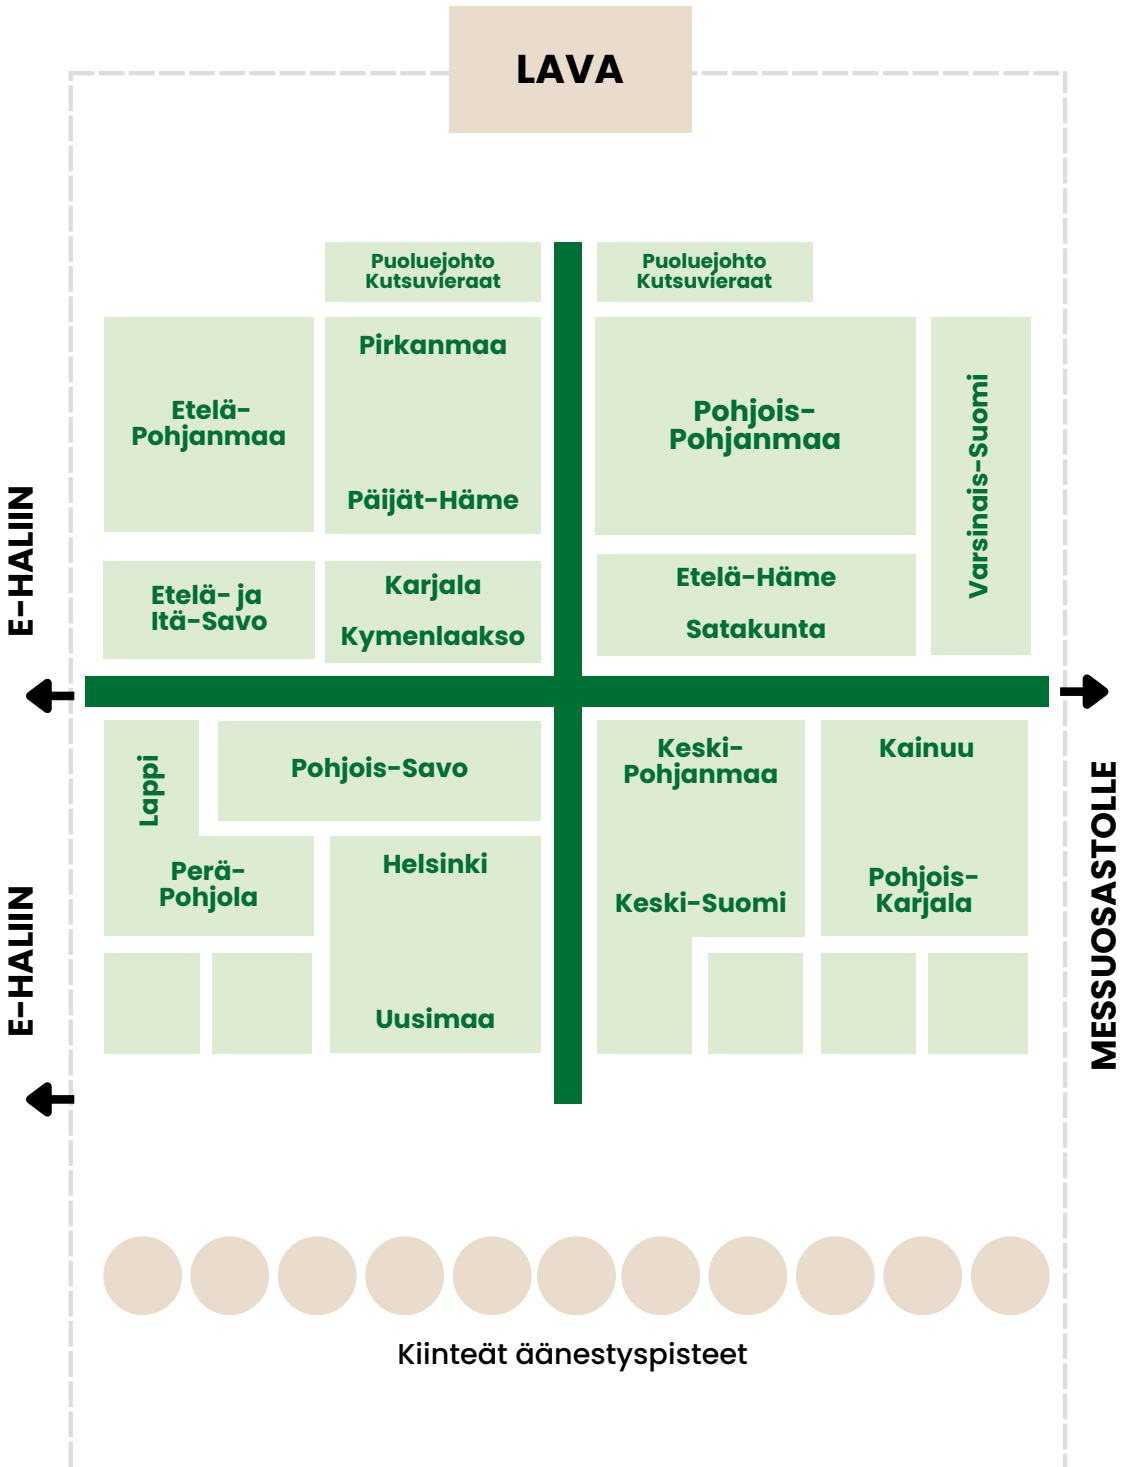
LAVA

Puoluejohto Kutsuvieraat

Puoluejohto Kutsuvieraat

E-HALIIN

Etelä-Pohjanmaa

Pirkanmaa

Päijät-Häme

Pohjois-Pohjanmaa

Varsinais-Suomi

Etelä- ja Itä-Savo

Karjala

Kymenlaakso

Etelä-Häme

Satakunta

Lappi

Pohjois-Savo

Keski-Pohjanmaa

Kainuu

MESSUOSASTOLLE

Perä-Pohjola

Helsinki

Keski-Suomi

Pohjois-Karjala

Uusimaa

E-HALIIN

Kiinteät äänestyspisteet